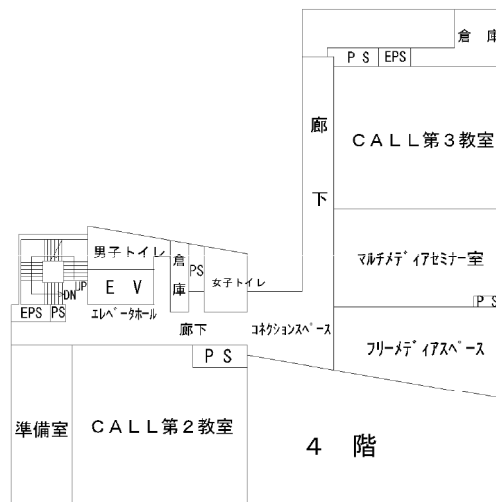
倉 庫

P S EPS

廊

下

CALL第3教室

マルチメディアセミナー室

P S

男子トイレ

倉

庫

PS

女子トイレ

E V

UP

DN

EPS PS

エレベータホール

廊下

コネクションスペース

フリーメディアスペース

P S

準備室

CALL第2教室

4 階